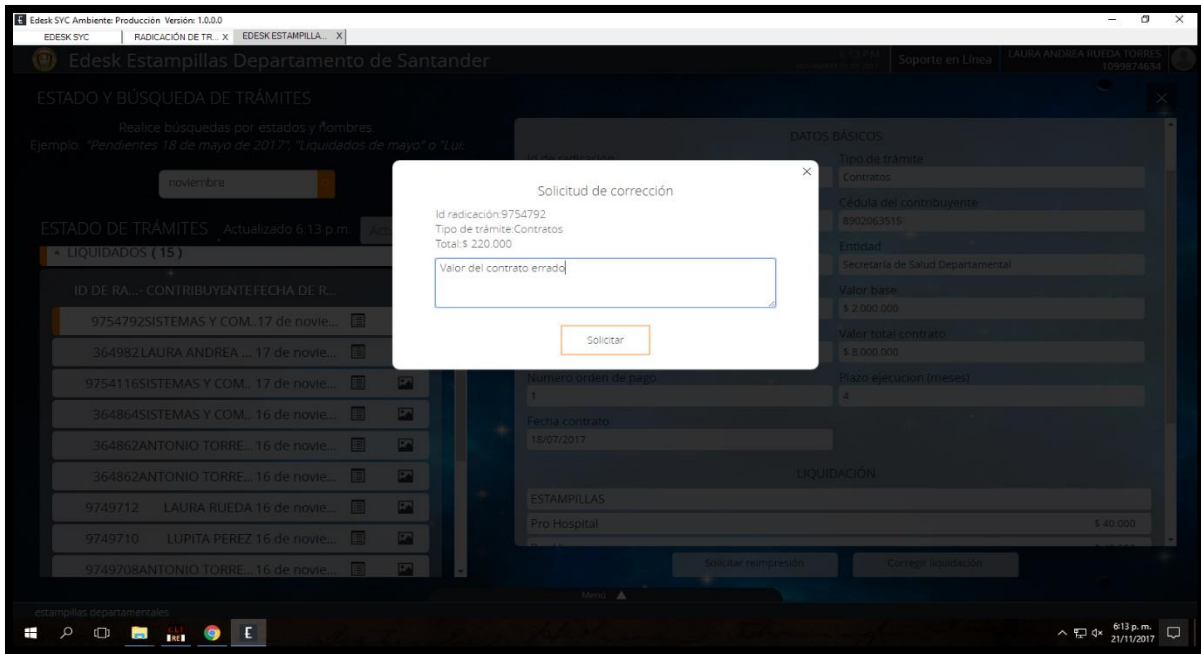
Edesk SYC Ambiente: Producción Versión: 1.0.0.0

EDESK SYC | RADICACIÓN DE TR... X | EDESK ESTAMPILLA... X

Edesk Estampillas Departamento de Santander

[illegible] Soporte en Línea LAURA ANDREA RUEDA TORRES 1099874634

ESTADO Y BÚSQUEDA DE TRÁMITES

Realice búsquedas por estados y nombres.
Ejemplo: "Pendientes 18 de mayo de 2017", "Liquidados de mayo" o "Lu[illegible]

noviembre

ESTADO DE TRÁMITES Actualizado 6:13 p.m. Act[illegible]

LIQUIDADOS ( 15 )

ID DE RA... CONTRIBUYENTE FECHA DE R...

9754792 SISTEMAS Y COM... 17 de novie...
364982 LAURA ANDREA ... 17 de novie...
9754116 SISTEMAS Y COM... 17 de novie...
364864 SISTEMAS Y COM... 16 de novie...
364862 ANTONIO TORRE... 16 de novie...
364862 ANTONIO TORRE... 16 de novie...
9749712 LAURA RUEDA 16 de novie...
9749710 LUPITA PEREZ 16 de novie...
9749708 ANTONIO TORRE... 16 de novie...

DATOS BÁSICOS

Id de radicación
Tipo de trámite
Contratos
Cédula del contribuyente
8902063515
Entidad
Secretaria de Salud Departamental
Valor base
$ 2.000.000
Valor total contrato
$ 8.000.000
Numero orden de pago
1
Plazo ejecucion (meses)
4
Fecha contrato
18/07/2017

LIQUIDACIÓN

ESTAMPILLAS
Pro Hospital $ 40.000

Solicitar reimpresión
Corregir liquidación

Solicitud de corrección

Id radicación:9754792
Tipo de trámite:Contratos
Total:$ 220.000

Valor del contrato errado

Solicitar

Menú

estampillas departamentales

6:13 p.m.
21/11/2017